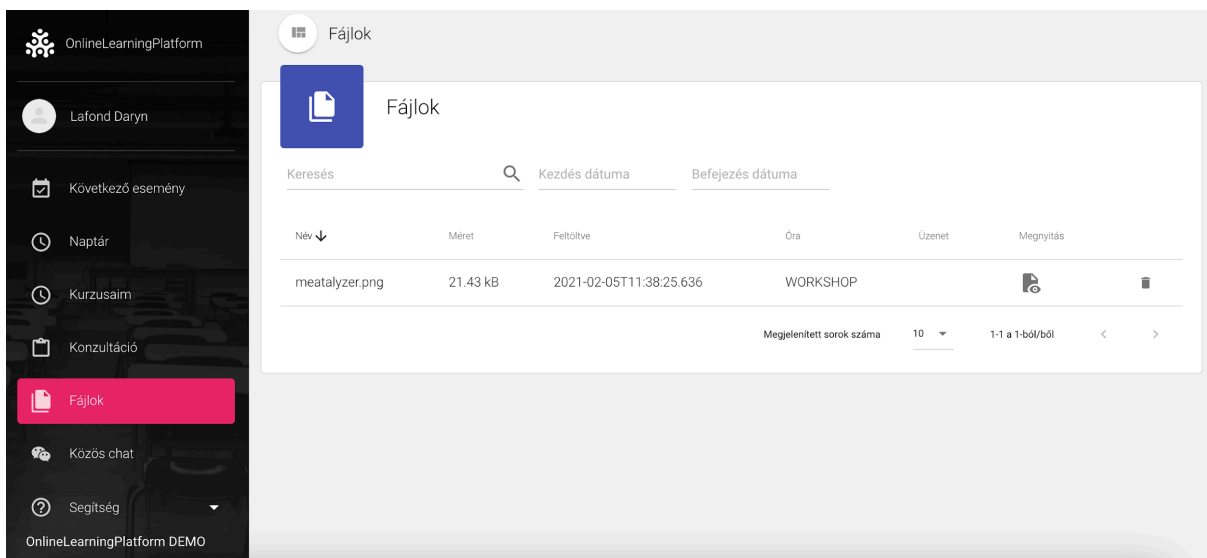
OnlineLearningPlatform

Lafond Daryn

Következő esemény

Naptár

Kurzusaim

Konzultáció

Fájlok

Közös chat

Segítség

OnlineLearningPlatform DEMO

Fájlok

Fájlok

Keresés

Kezdés dátuma

Befejezés dátuma

| Név ↓ | Méret | Feltöltve | Óra | Üzenet | Megnyitás | |
|---|---|---|---|---|---|---|
| meatalyzer.png | 21.43 kB | 2021-02-05T11:38:25.636 | WORKSHOP | | | |

Megjelenített sorok száma 10

1-1 a 1-ból/ből